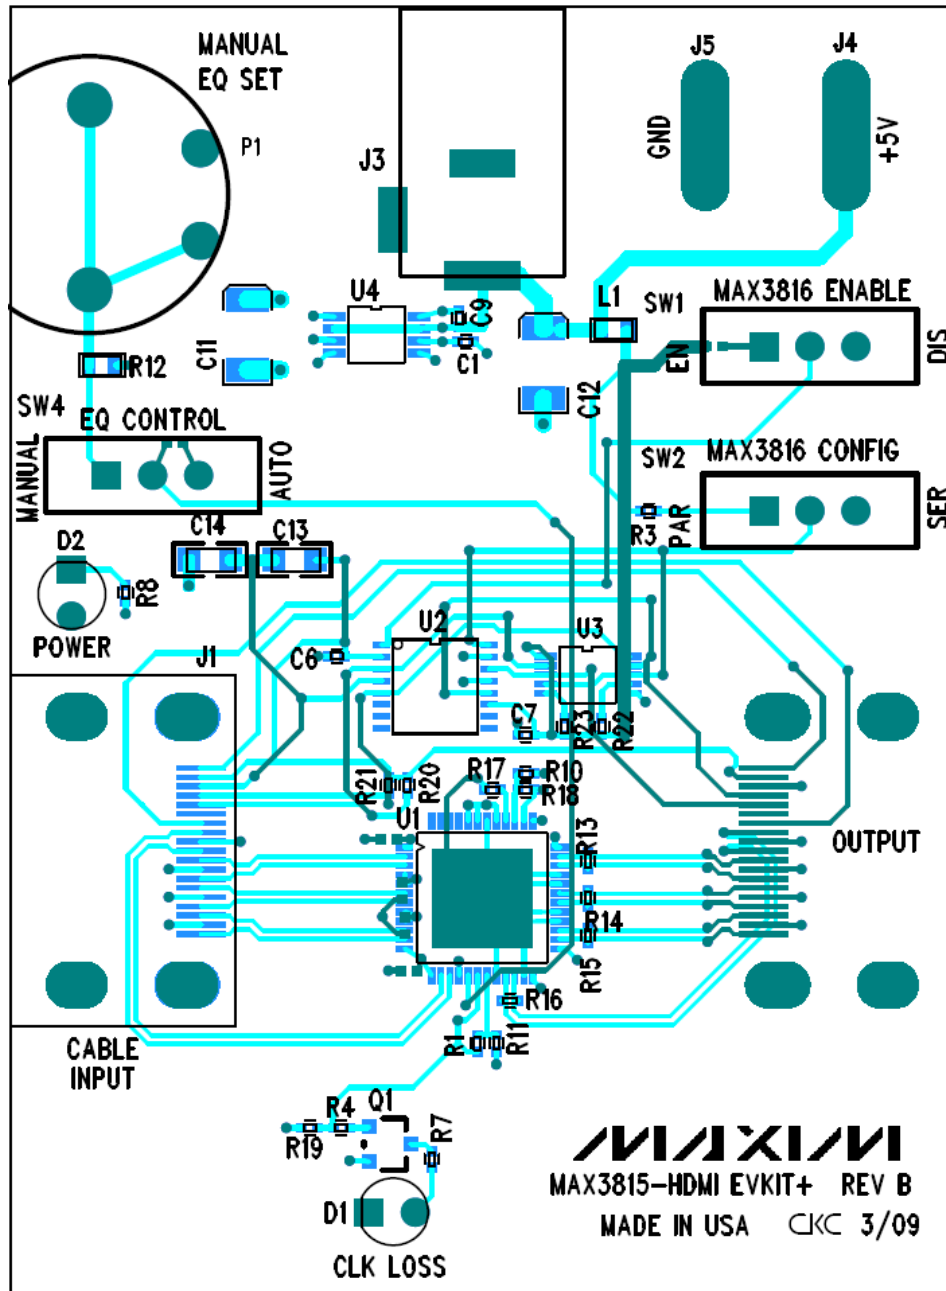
MANUAL
EQ SET

P1

J3

J5
GND

J4
+5V

U4

C9

C1

C11

R12

L1

SW1

MAX3816 ENABLE

EN

DIS

C12

SW4
EQ CONTROL
MANUAL
AUTO

SW2

MAX3816 CONFIG

R3
PAR

SER

D2

C14

C13

R8

POWER

U2

U3

J1

C6

C7

R23

R22

R21

R20

R17

R10

R18

U1

R13

OUTPUT

R14

R15

R16

R1

R11

CABLE
INPUT

R4

Q1

R19

R7

D1

CLK LOSS

MAXIM

MAX3815-HDMI EVKIT+ REV B

MADE IN USA CKC 3/09